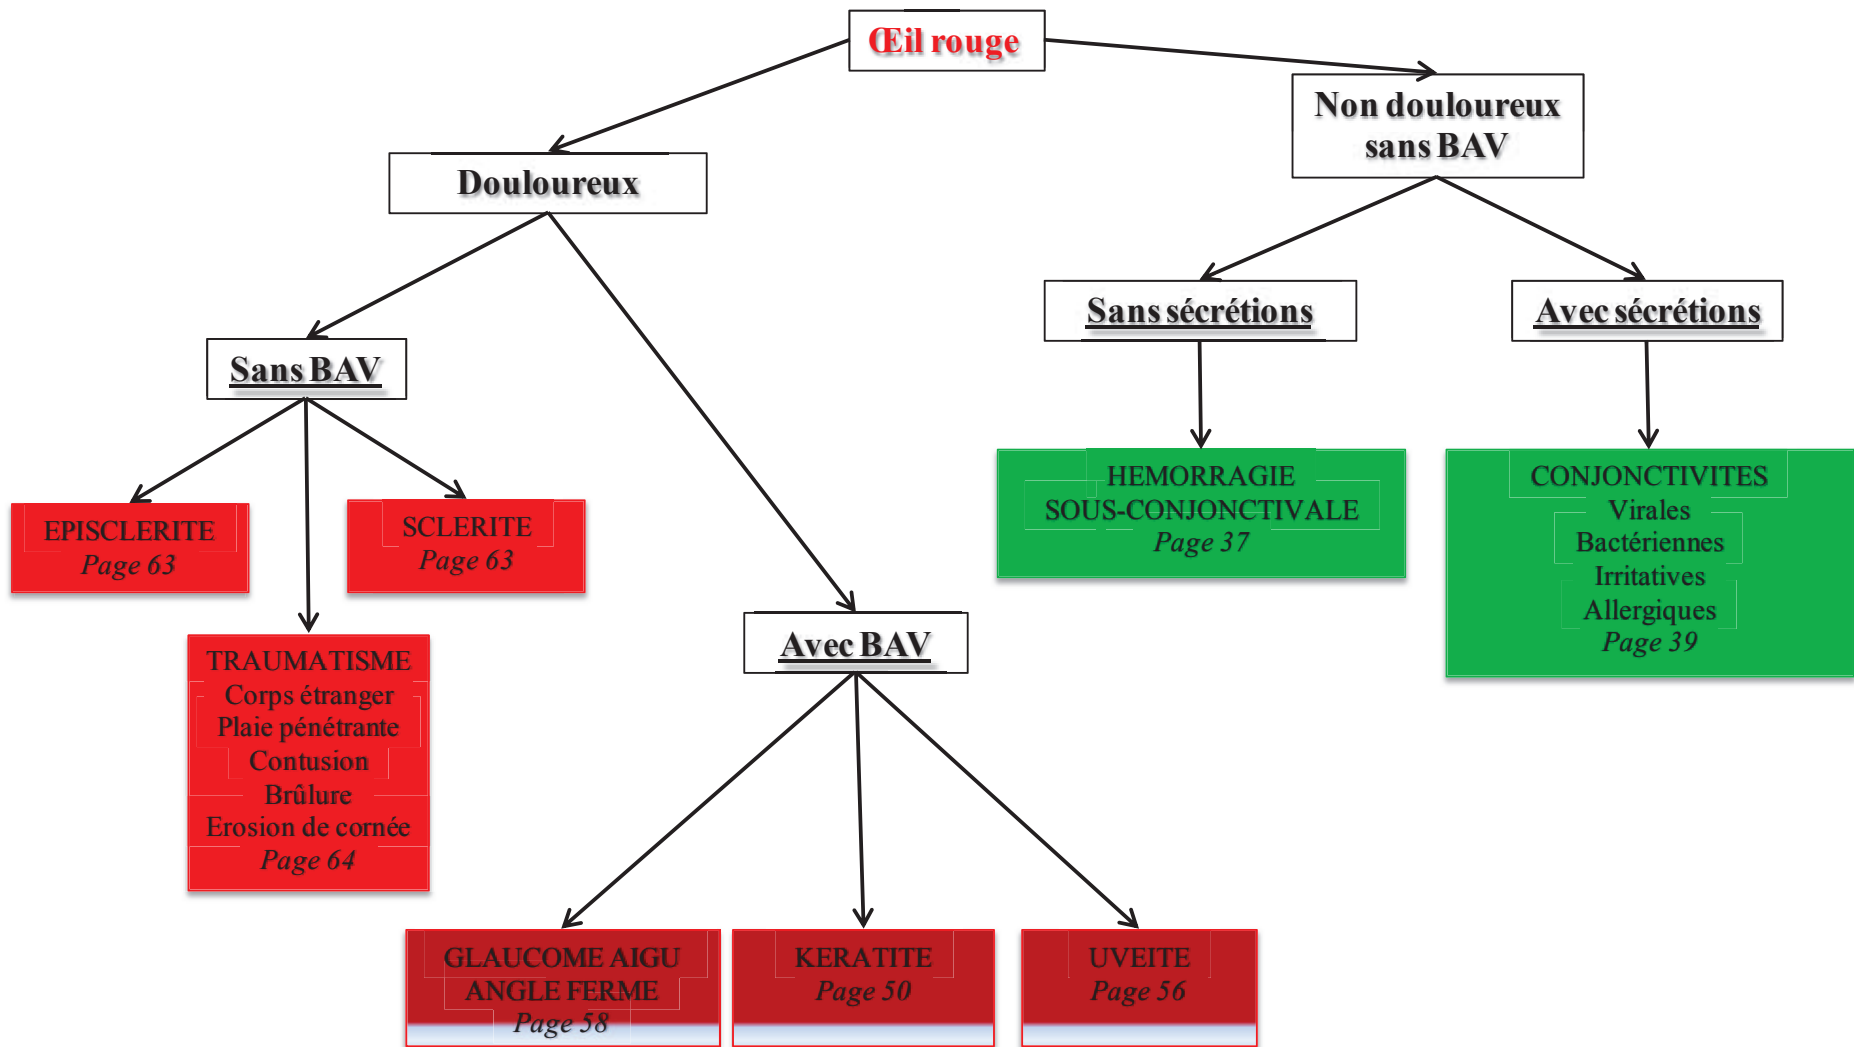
Œil rouge

Douloureux

Non douloureux sans BAV

Sans BAV

Avec BAV

Sans sécrétions

Avec sécrétions

EPISCLERITE
Page 63

SCLERITE
Page 63

TRAUMATISME
Corps étranger
Plaie pénétrante
Contusion
Brûlure
Erosion de cornée
Page 64

HEMORRAGIE
SOUS-CONJONCTIVALE
Page 37

CONJONCTIVITES
Virales
Bactériennes
Irritatives
Allergiques
Page 39

GLAUCOME AIGU
ANGLE FERME
Page 58

KERATITE
Page 50

UVEITE
Page 56